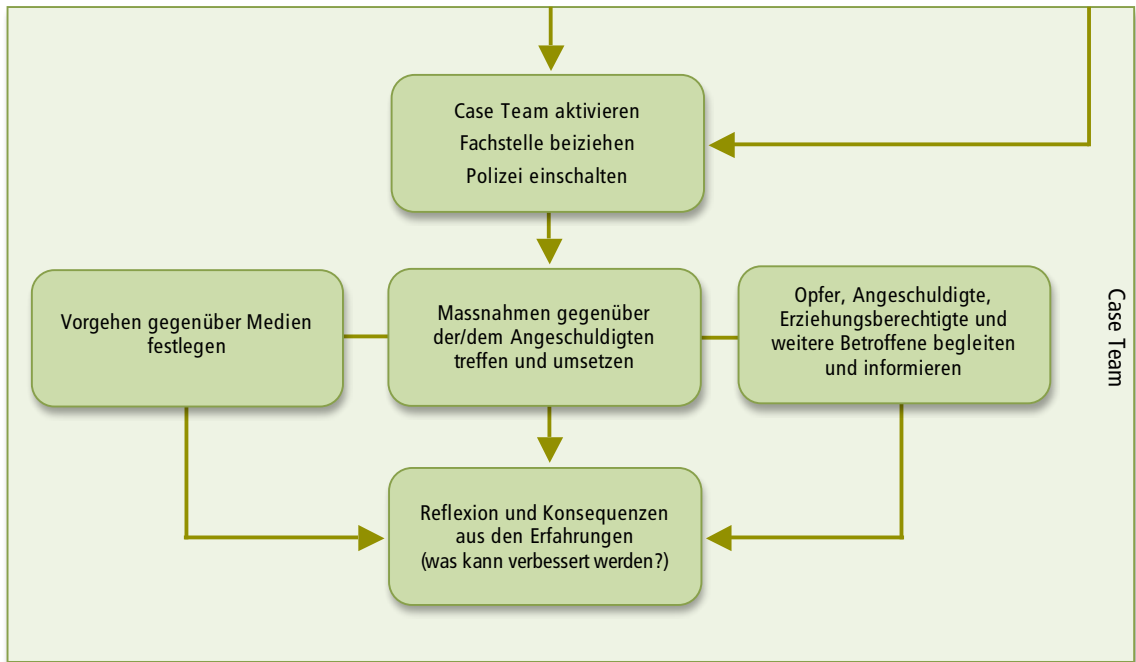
Case Team aktivieren
Fachstelle beiziehen
Polizei einschalten

Vorgehen gegenüber Medien festlegen

Massnahmen gegenüber der/dem Angeschuldigten treffen und umsetzen

Opfer, Angeschuldigte, Erziehungsberechtigte und weitere Betroffene begleiten und informieren

Case Team

Reflexion und Konsequenzen aus den Erfahrungen (was kann verbessert werden?)